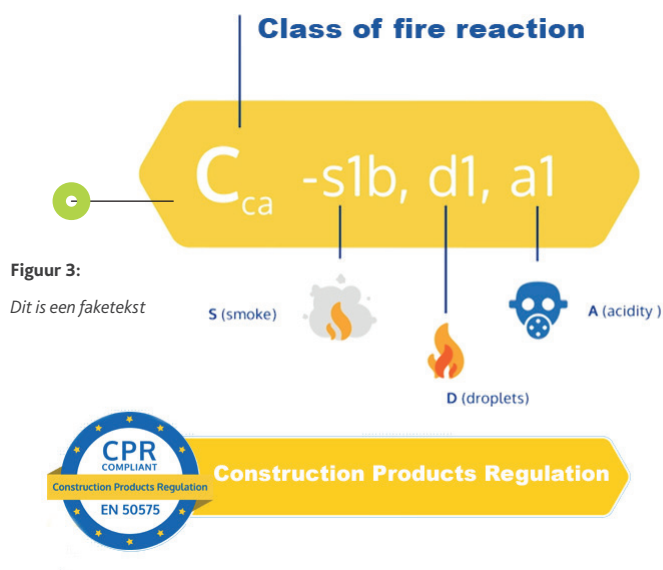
Class of fire reaction

$C_{ca}$ -s1b, d1, a1

Figuur 3:

Dit is een faketekst

S (smoke)

D (droplets)

A (acidity )

CPR
COMPLIANT
Construction Products Regulation
EN 50575

Construction Products Regulation